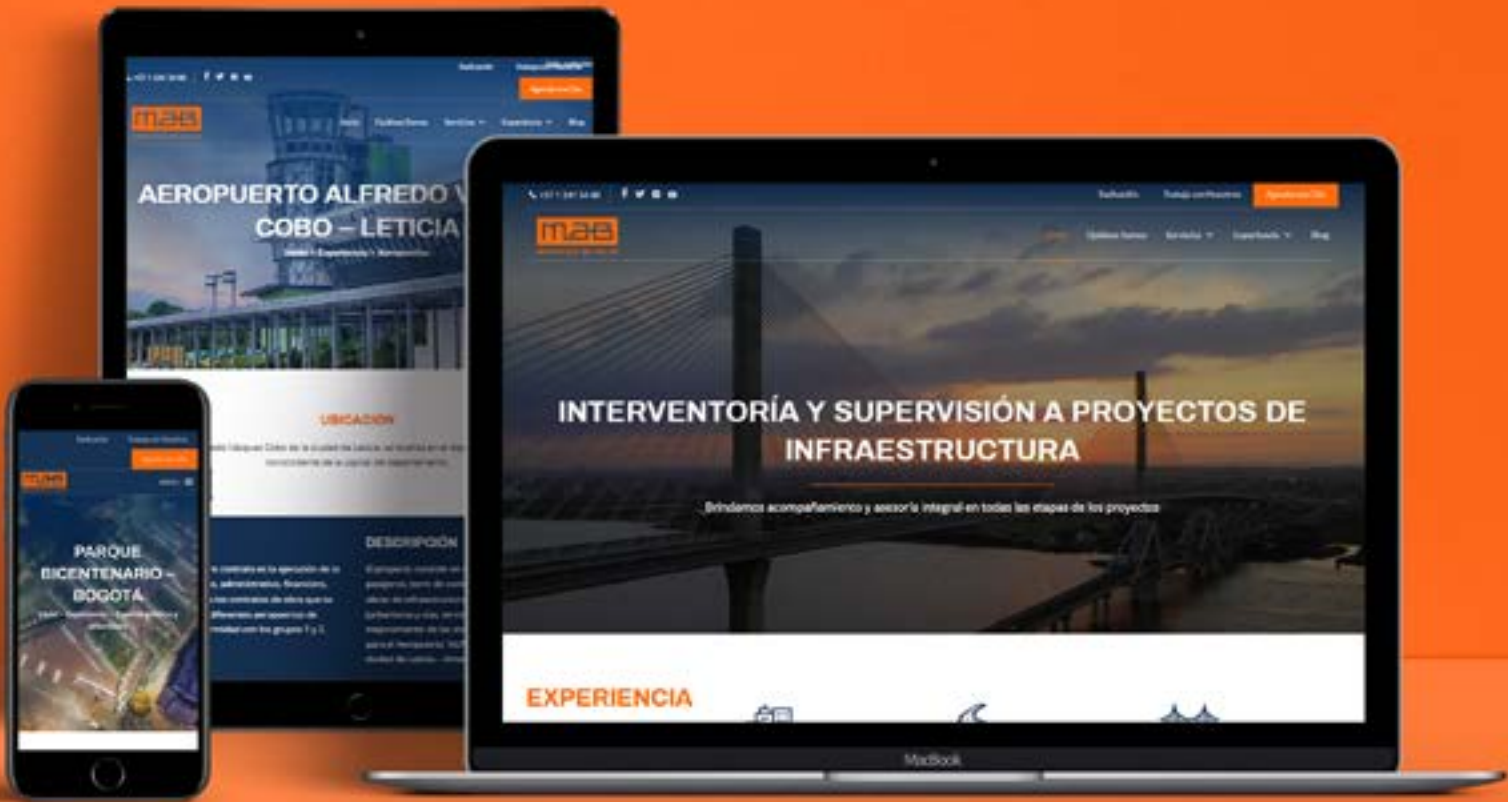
maa

AEROPUERTO ALFREDO V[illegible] COBO – LETICIA

UBICACIÓN

DESCRIPCIÓN

maa

PARQUE BICENTENARIO – BOGOTÁ

maa

Quiénes Somos Servicios Experiencia Blog

INTERVENTORÍA Y SUPERVISIÓN A PROYECTOS DE INFRAESTRUCTURA

Brindamos acompañamiento y asesoría integral en todas las etapas de los proyectos

EXPERIENCIA

MacBook